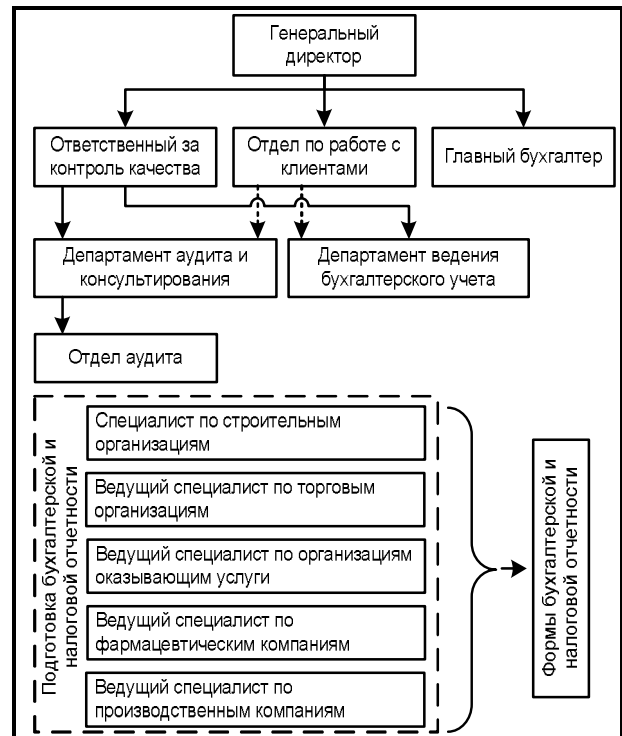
Генеральный директор

Ответственный за контроль качества

Отдел по работе с клиентами

Главный бухгалтер

Департамент аудита и консультирования

Департамент ведения бухгалтерского учета

Отдел аудита

Подготовка бухгалтерской и налоговой отчетности

Специалист по строительным организациям

Ведущий специалист по торговым организациям

Ведущий специалист по организациям оказывающим услуги

Ведущий специалист по фармацевтическим компаниям

Ведущий специалист по производственным компаниям

Формы бухгалтерской и налоговой отчетности